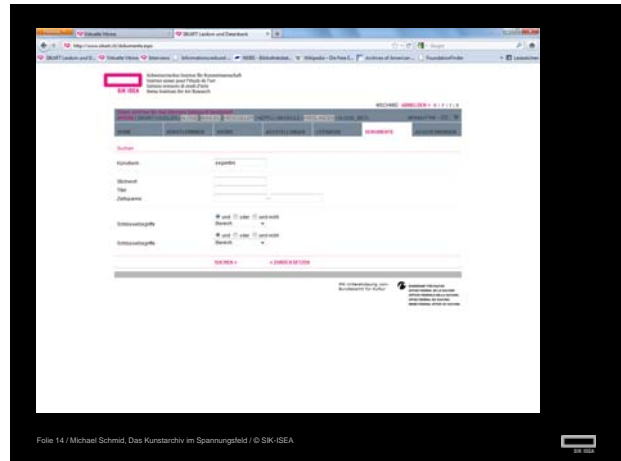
SIK ISEA

Schweizerisches Institut für Kunstwissenschaft
Institut suisse pour l'étude de l'art
Istituto svizzero di studi d'arte
Swiss Institute for Art Research

Suchen

Künstlerin

Stichwort
Titel
Zeitspanne

Schlüsselbegriffe

Schlüsselbegriffe

SUCHEN »

« ZURÜCKSETZEN

Folie 14 / Michael Schmid, Das Kunstarchiv im Spannungsfeld / © SIK-ISEA

SIK ISEA